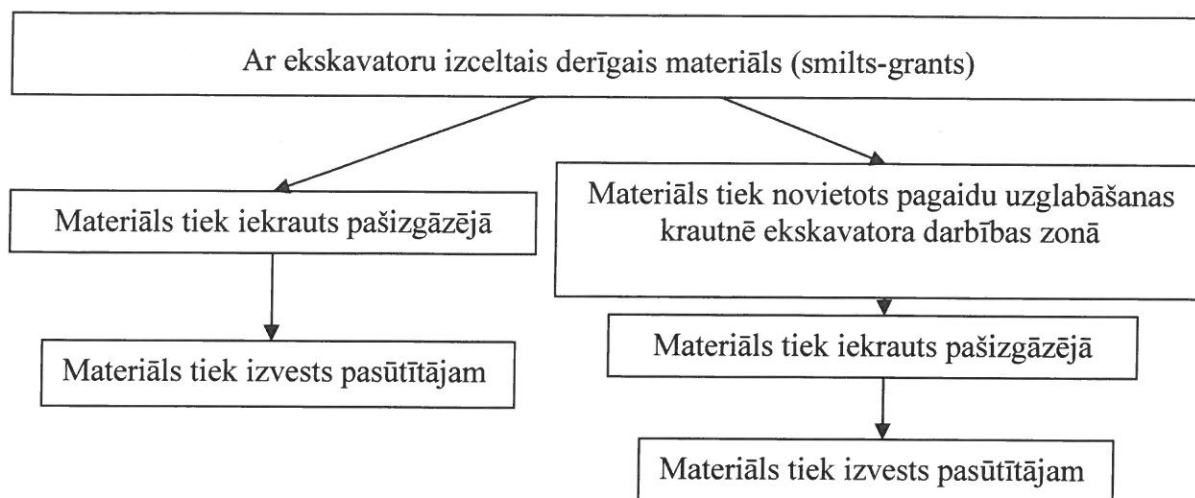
Ar ekskavatoru izceltais derīgais materiāls (smilts-grants)

Materiāls tiek iekrauts pašizgāzējā

Materiāls tiek izvests pasūtītājam

Materiāls tiek novietots pagaidu uzglabāšanas krautnē ekskavatora darbības zonā

Materiāls tiek iekrauts pašizgāzējā

Materiāls tiek izvests pasūtītājam